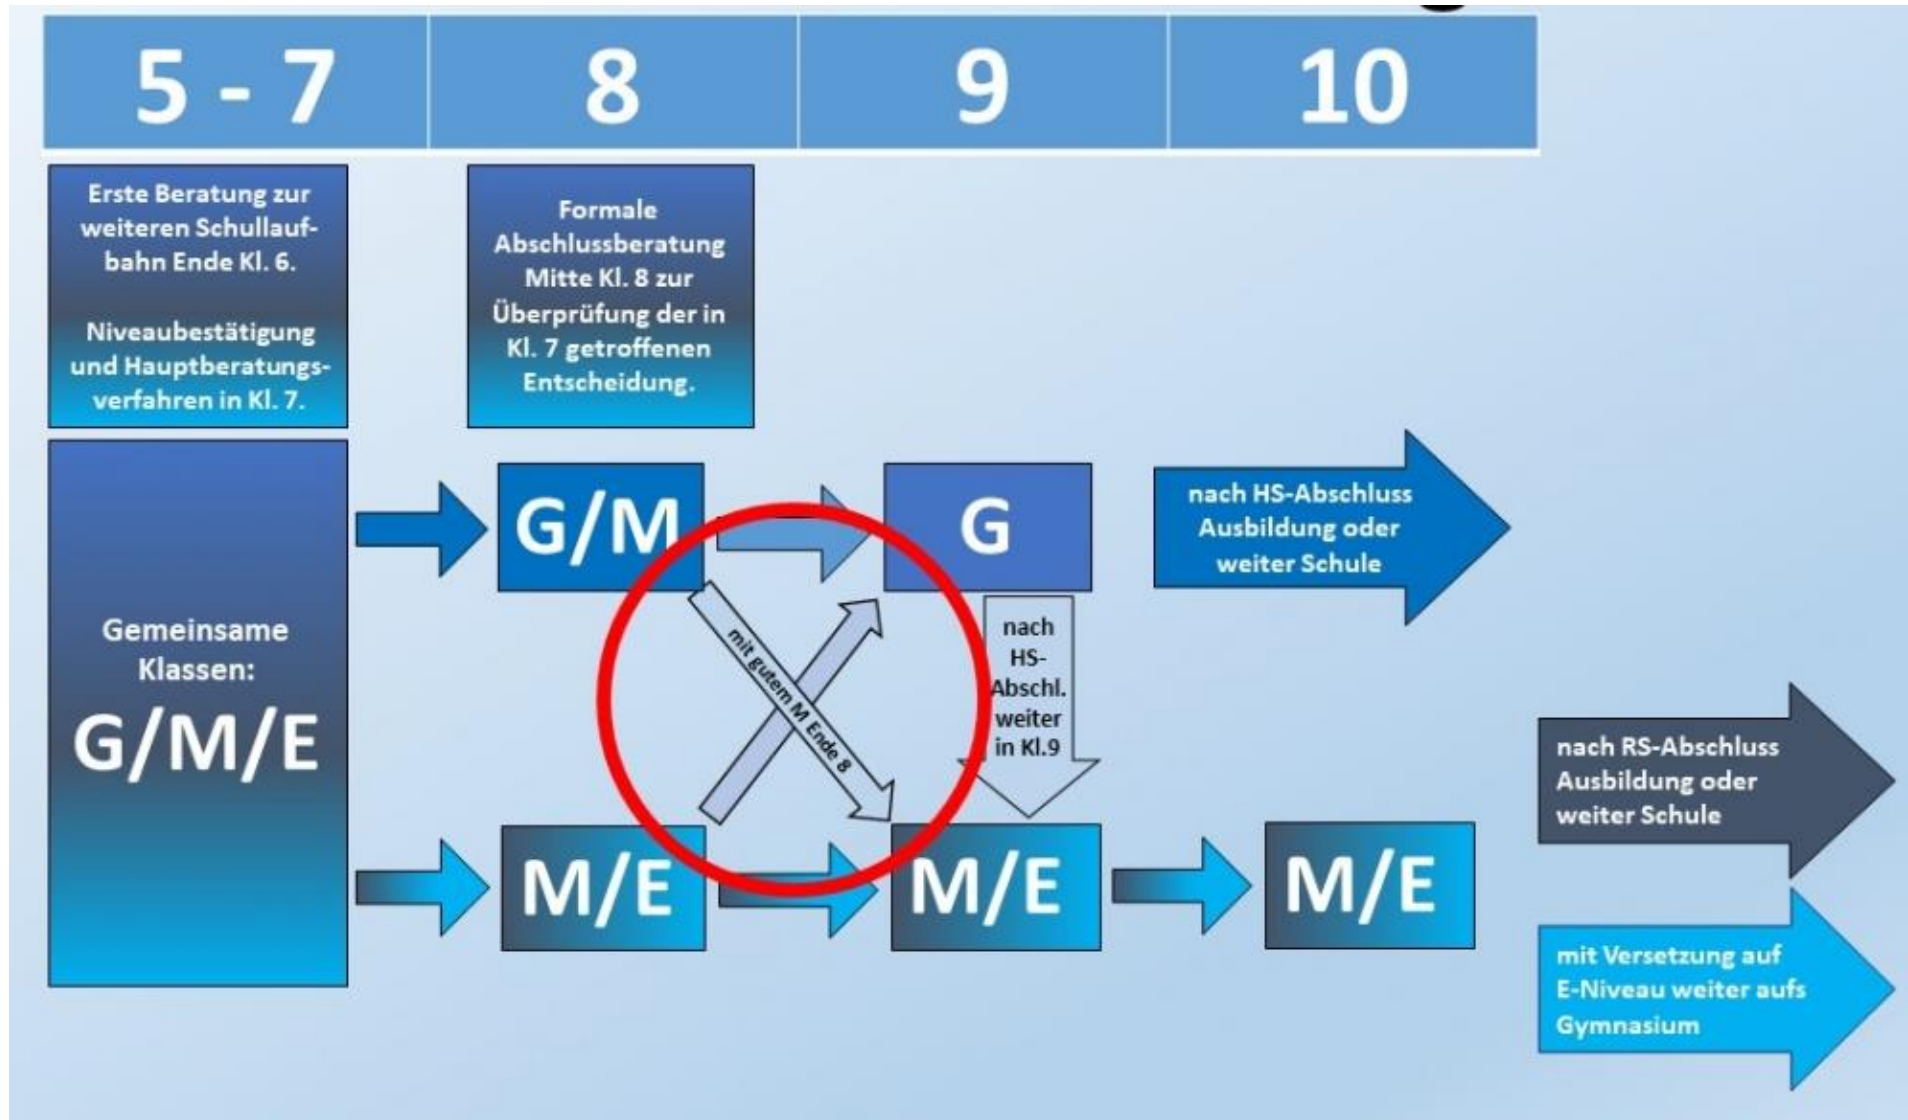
| 5 - 7 | 8 | 9 | 10 |
|---|---|---|---|

Erste Beratung zur weiteren Schullaufbahn Ende Kl. 6.

Niveaubestätigung und Hauptberatungsverfahren in Kl. 7.

Formale Abschlussberatung Mitte Kl. 8 zur Überprüfung der in Kl. 7 getroffenen Entscheidung.

Gemeinsame Klassen:
G/M/E

G/M

G

nach HS-Abschluss Ausbildung oder weiter Schule

mit gutem M Ende 8

nach HS-Abschl. weiter in Kl.9

M/E

M/E

M/E

nach RS-Abschluss Ausbildung oder weiter Schule

mit Versetzung auf E-Niveau weiter aufs Gymnasium